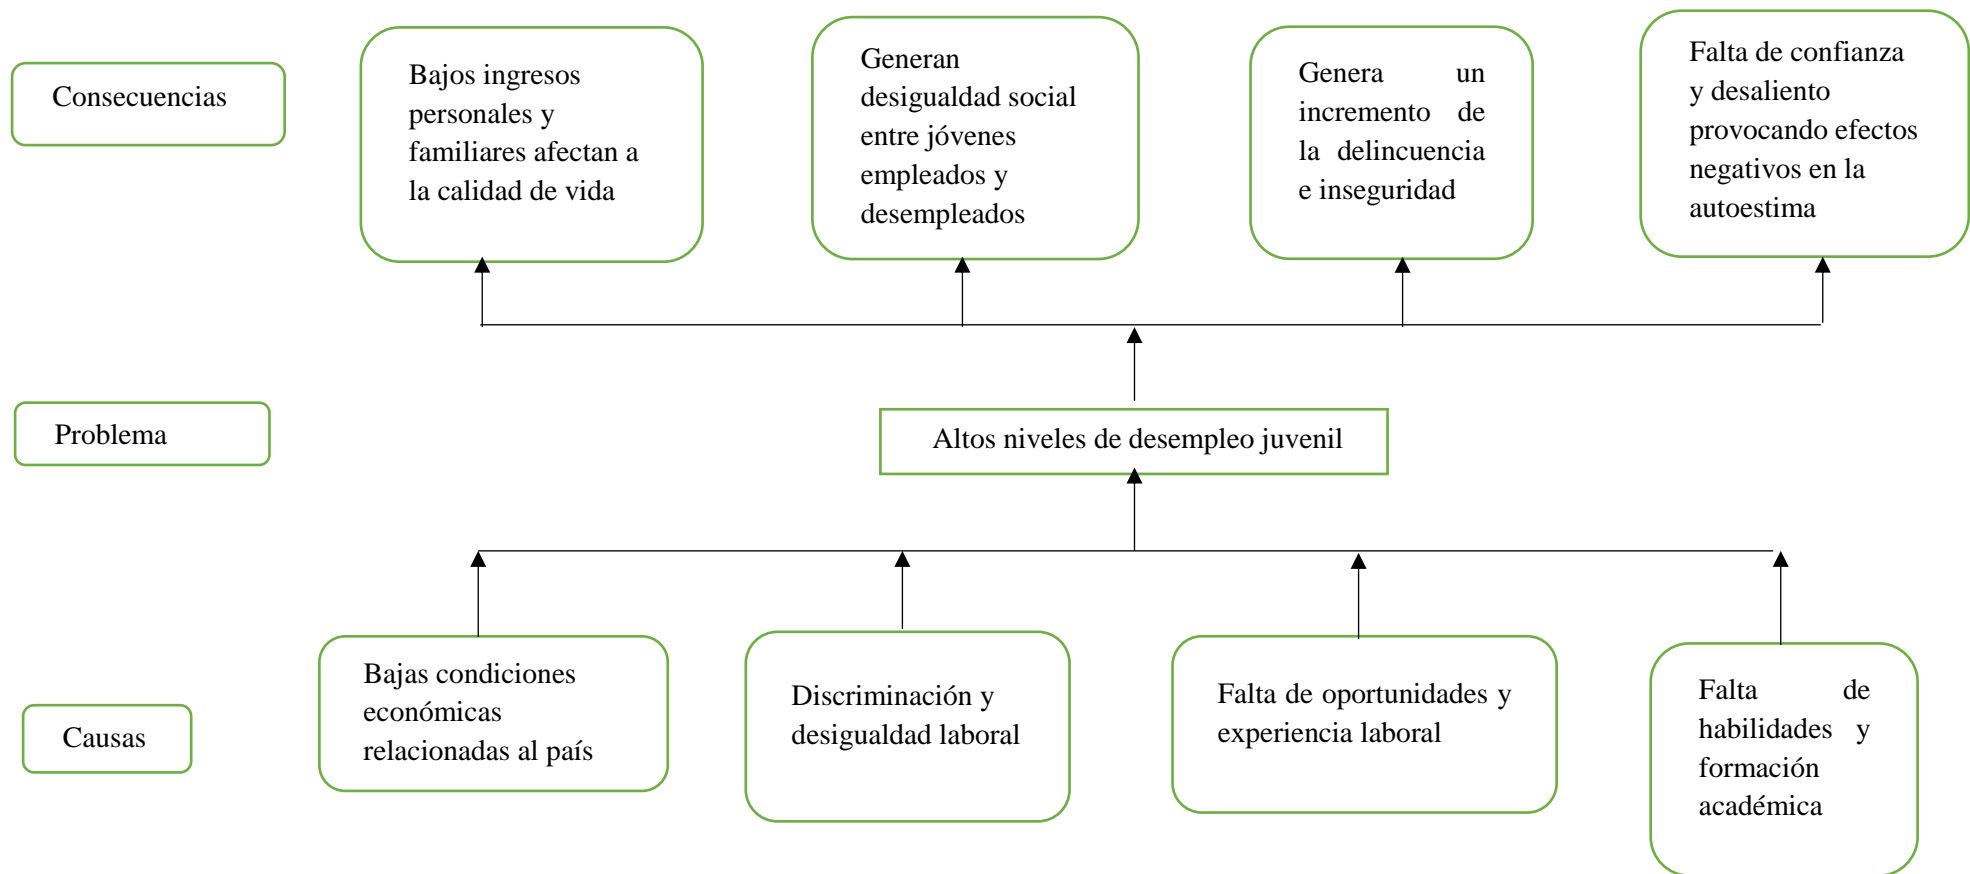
Consecuencias

Bajos ingresos personales y familiares afectan a la calidad de vida

Generan desigualdad social entre jóvenes empleados y desempleados

Genera un incremento de la delincuencia e inseguridad

Falta de confianza y desaliento provocando efectos negativos en la autoestima

Problema

Altos niveles de desempleo juvenil

Causas

Bajas condiciones económicas relacionadas al país

Discriminación y desigualdad laboral

Falta de oportunidades y experiencia laboral

Falta de habilidades y formación académica